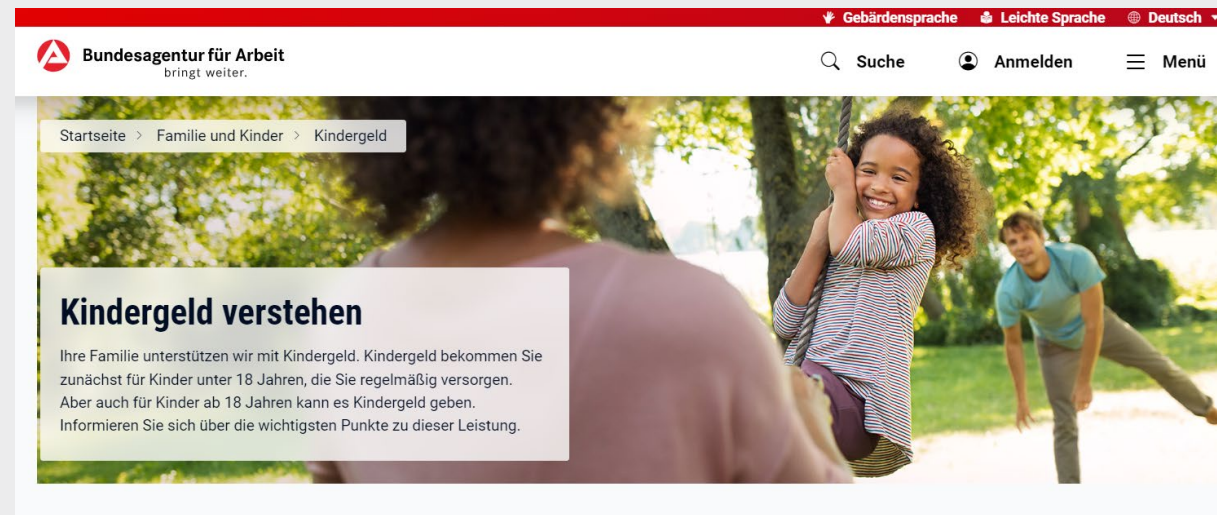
Gebärdensprache Leichte Sprache Deutsch

Bundesagentur für Arbeit
bringt weiter.

Suche Anmelden Menü

Startseite > Familie und Kinder > Kindergeld

Kindergeld verstehen

Ihre Familie unterstützen wir mit Kindergeld. Kindergeld bekommen Sie zunächst für Kinder unter 18 Jahren, die Sie regelmäßig versorgen. Aber auch für Kinder ab 18 Jahren kann es Kindergeld geben. Informieren Sie sich über die wichtigsten Punkte zu dieser Leistung.